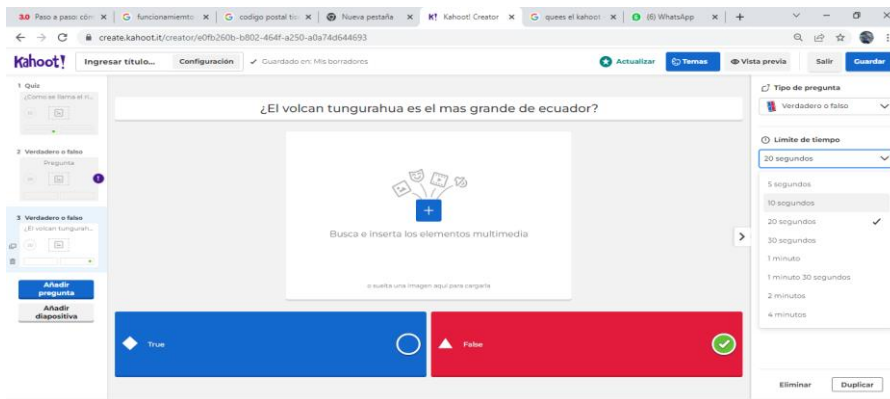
3.0 Paso a paso: cóm ×
G funcionamiento ×
G codigo postal tis ×
Nueva pestaña ×
K! Kahoot! Creator ×
G quees el kahoot ×
(6) WhatsApp ×
+

create.kahoot.it/creator/e0fb260b-b802-464f-a250-a0a74d644693

Kahoot!
Ingresar título...
Configuración
Guardado en: Mis borradores
Actualizar
Temas
Vista previa
Salir
Guardar

1 Quiz
¿Cómo se llama el n...

2 Verdadero o falso
Pregunta

3 Verdadero o falso
¿El volcan tungurah...

Añadir pregunta
Añadir diapositiva

¿El volcan tungurahua es el mas grande de ecuador?

Busca e inserta los elementos multimedia

o suelta una imagen aquí para cargarla

True

False

Tipo de pregunta
Verdadero o falso

Límite de tiempo
20 segundos
5 segundos
10 segundos
20 segundos
30 segundos
1 minuto
1 minuto 30 segundos
2 minutos
4 minutos

Eliminar
Duplicar